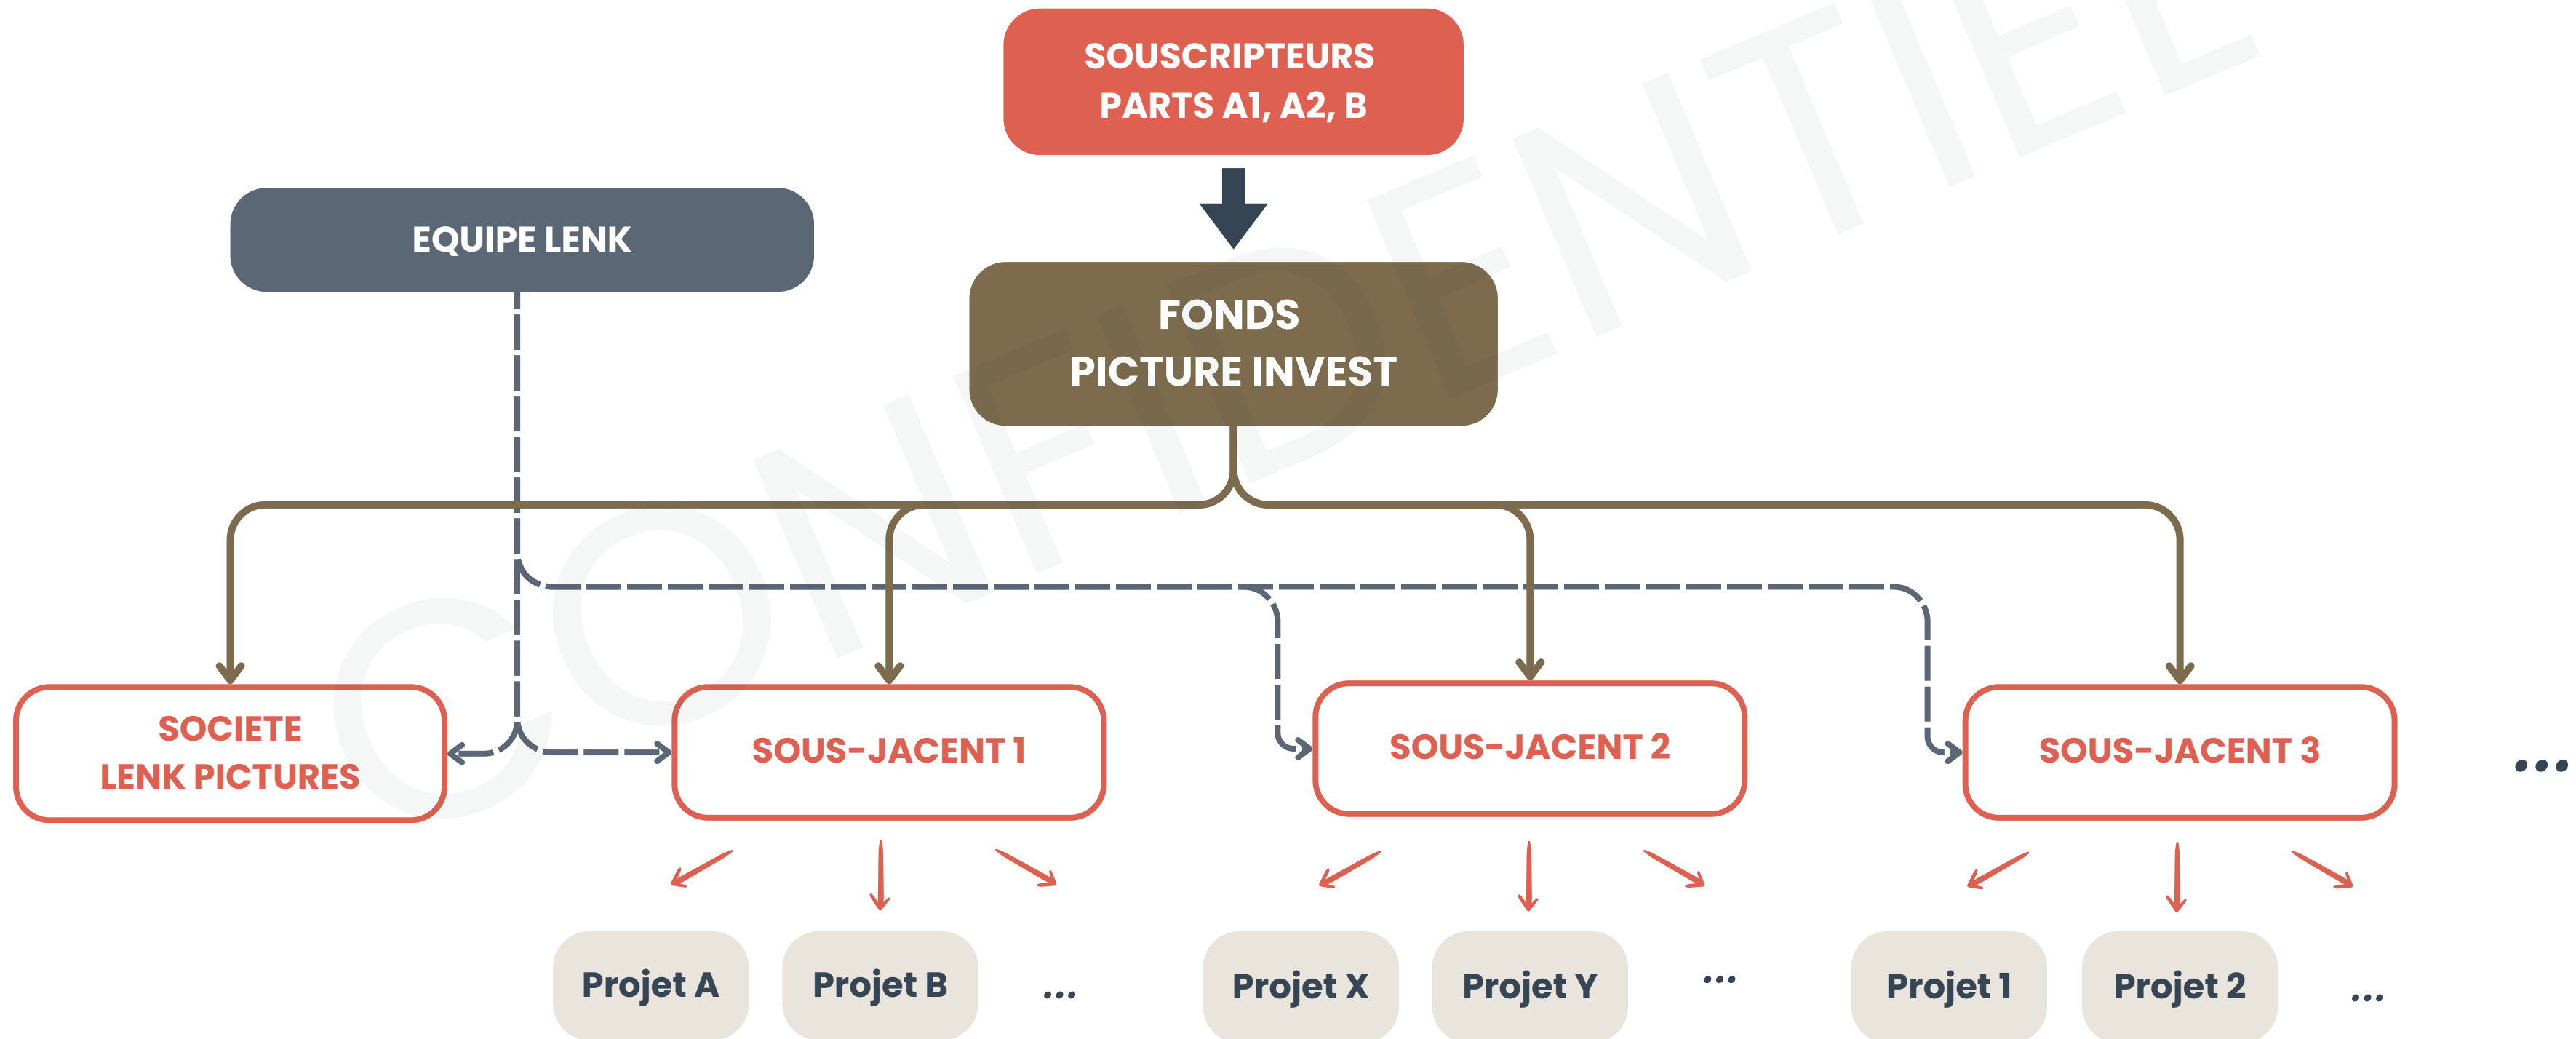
SOUSCRIPTEURS
PARTS A1, A2, B

EQUIPE LENK

FONDS
PICTURE INVEST

CONFIDENTIEL

SOCIETE
LENK PICTURES

SOUS-JACENT 1

SOUS-JACENT 2

SOUS-JACENT 3

...

Projet A

Projet B

...

Projet X

Projet Y

...

Projet 1

Projet 2

...